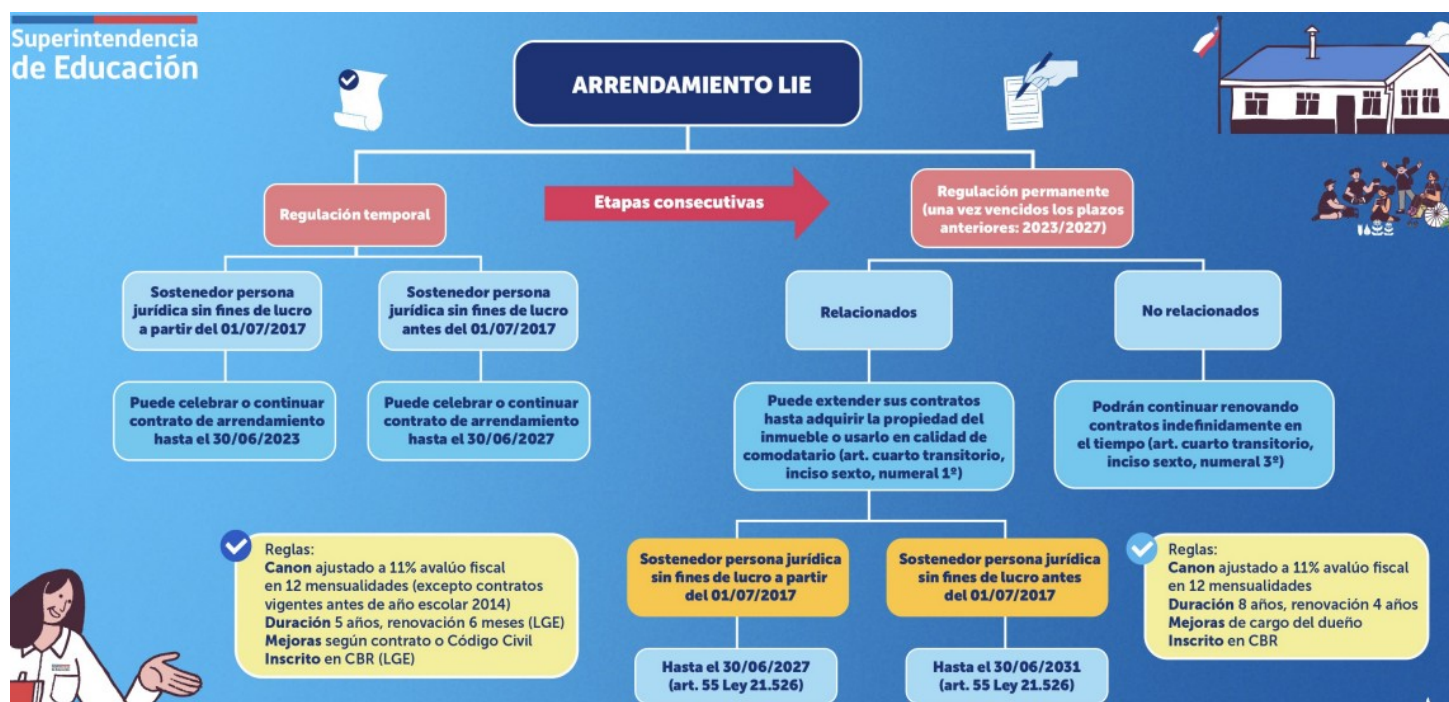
Superintendencia de Educación

ARRENDAMIENTO LIE

Regulación temporal

Etapas consecutivas

Regulación permanente (una vez vencidos los plazos anteriores: 2023/2027)

Sostenedor persona jurídica sin fines de lucro a partir del 01/07/2017

Sostenedor persona jurídica sin fines de lucro antes del 01/07/2017

Relacionados

No relacionados

Puede celebrar o continuar contrato de arrendamiento hasta el 30/06/2023

Puede celebrar o continuar contrato de arrendamiento hasta el 30/06/2027

Puede extender sus contratos hasta adquirir la propiedad del inmueble o usarlo en calidad de comodatario (art. cuarto transitorio, inciso sexto, numeral 1º)

Podrán continuar renovando contratos indefinidamente en el tiempo (art. cuarto transitorio, inciso sexto, numeral 3º)

Reglas:
Canon ajustado a 11% avalúo fiscal en 12 mensualidades (excepto contratos vigentes antes de año escolar 2014)
Duración 5 años, renovación 6 meses (LGE)
Mejoras según contrato o Código Civil
Inscrito en CBR (LGE)

Sostenedor persona jurídica sin fines de lucro a partir del 01/07/2017

Sostenedor persona jurídica sin fines de lucro antes del 01/07/2017

Reglas:
Canon ajustado a 11% avalúo fiscal en 12 mensualidades
Duración 8 años, renovación 4 años
Mejoras de cargo del dueño
Inscrito en CBR

Hasta el 30/06/2027 (art. 55 Ley 21.526)

Hasta el 30/06/2031 (art. 55 Ley 21.526)